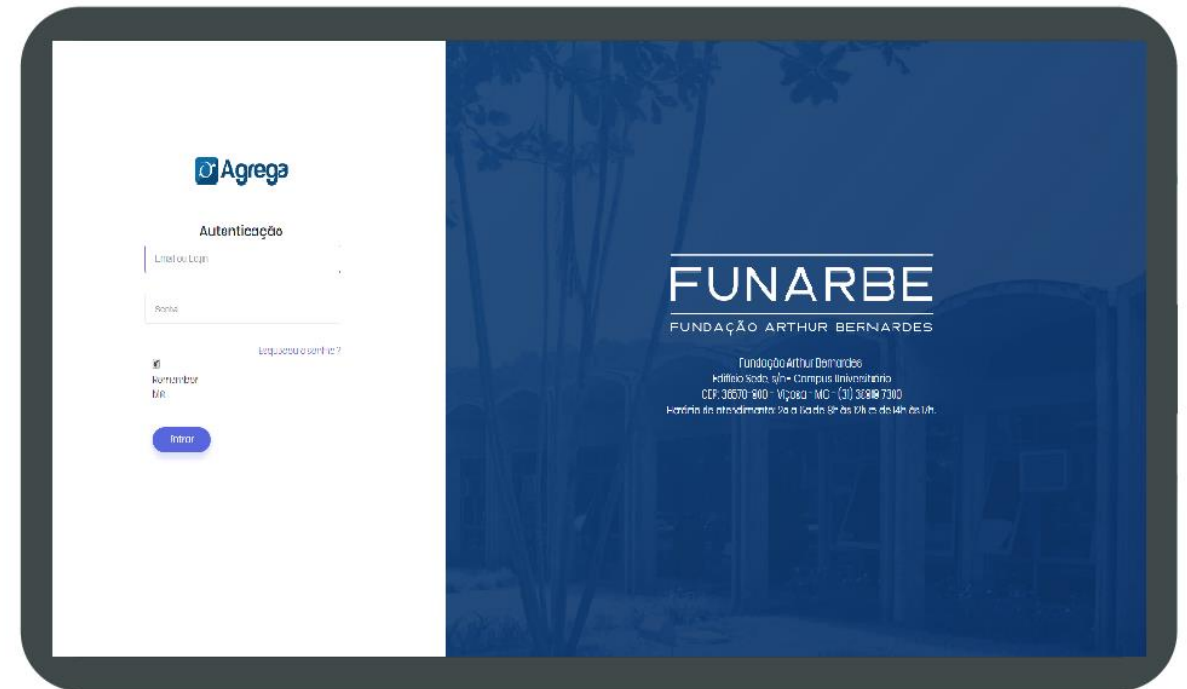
Agrega

Autenticação

Email ou Login

Senha

Esqueceu a senha ?

Remember Me

Entrar

FUNARBE

FUNDAÇÃO ARTHUR BERNARDES

Fundação Arthur Bernardes
Edifício Sede, s/n - Campus Universitário
CEP: 36570-900 - Viçosa - MG - (31) 3899 7300
Horário de atendimento: 2ª a 6ª de 8h às 12h e de 14h às 17h.